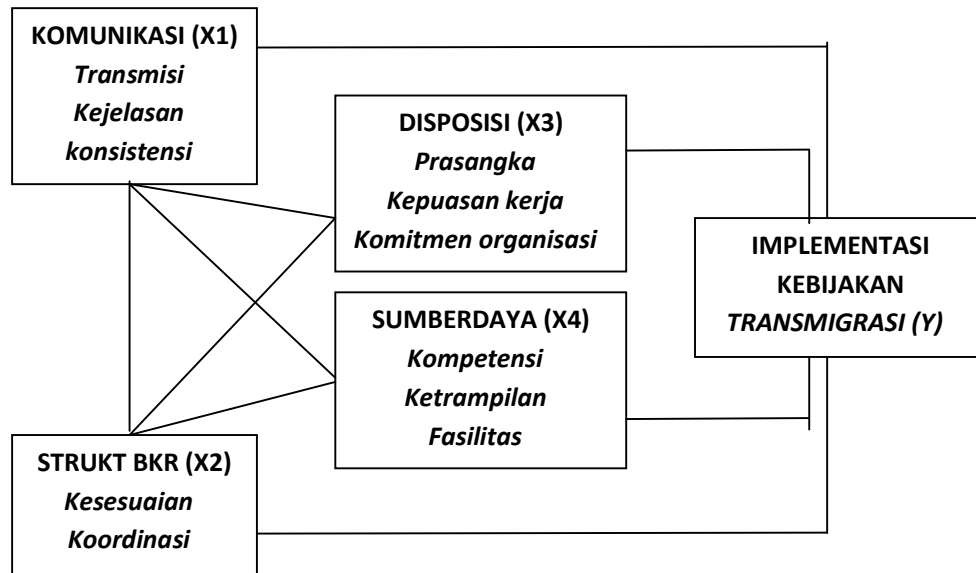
KOMUNIKASI (X1)
Transmisi
Kejelasan
konsistensi

DISPOSISI (X3)
Prasangka
Kepuasan kerja
Komitmen organisasi

IMPLEMENTASI
KEBIJAKAN
TRANSMIGRASI (Y)

SUMBERDAYA (X4)
Kompetensi
Ketrampilan
Fasilitas

STRUKT BKR (X2)
Kesesuaian
Koordinasi